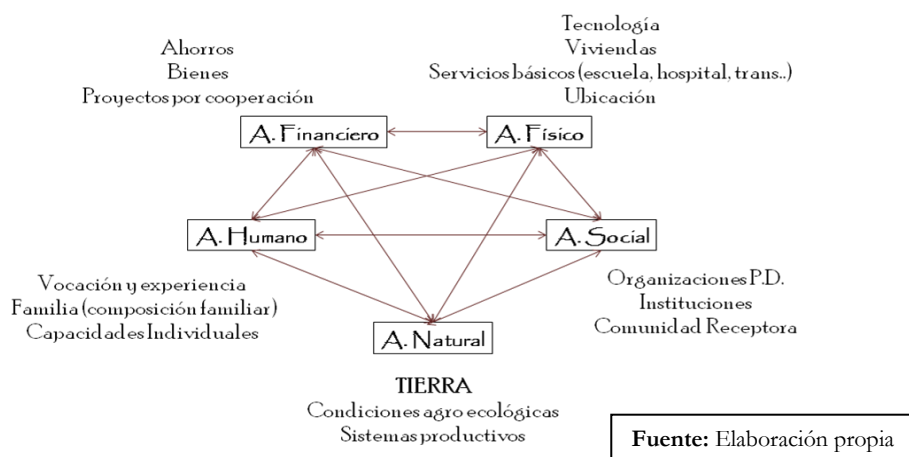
Ahorros
Bienes
Proyectos por cooperación

Tecnología
Viviendas
Servicios básicos (escuela, hospital, trans..)
Ubicación

A. Financiero

A. Físico

A. Humano

A. Social

Vocación y experiencia
Familia (composición familiar)
Capacidades Individuales

Organizaciones P.D.
Instituciones
Comunidad Receptora

A. Natural

TIERRA
Condiciones agro ecológicas
Sistemas productivos

**Fuente:** Elaboración propia